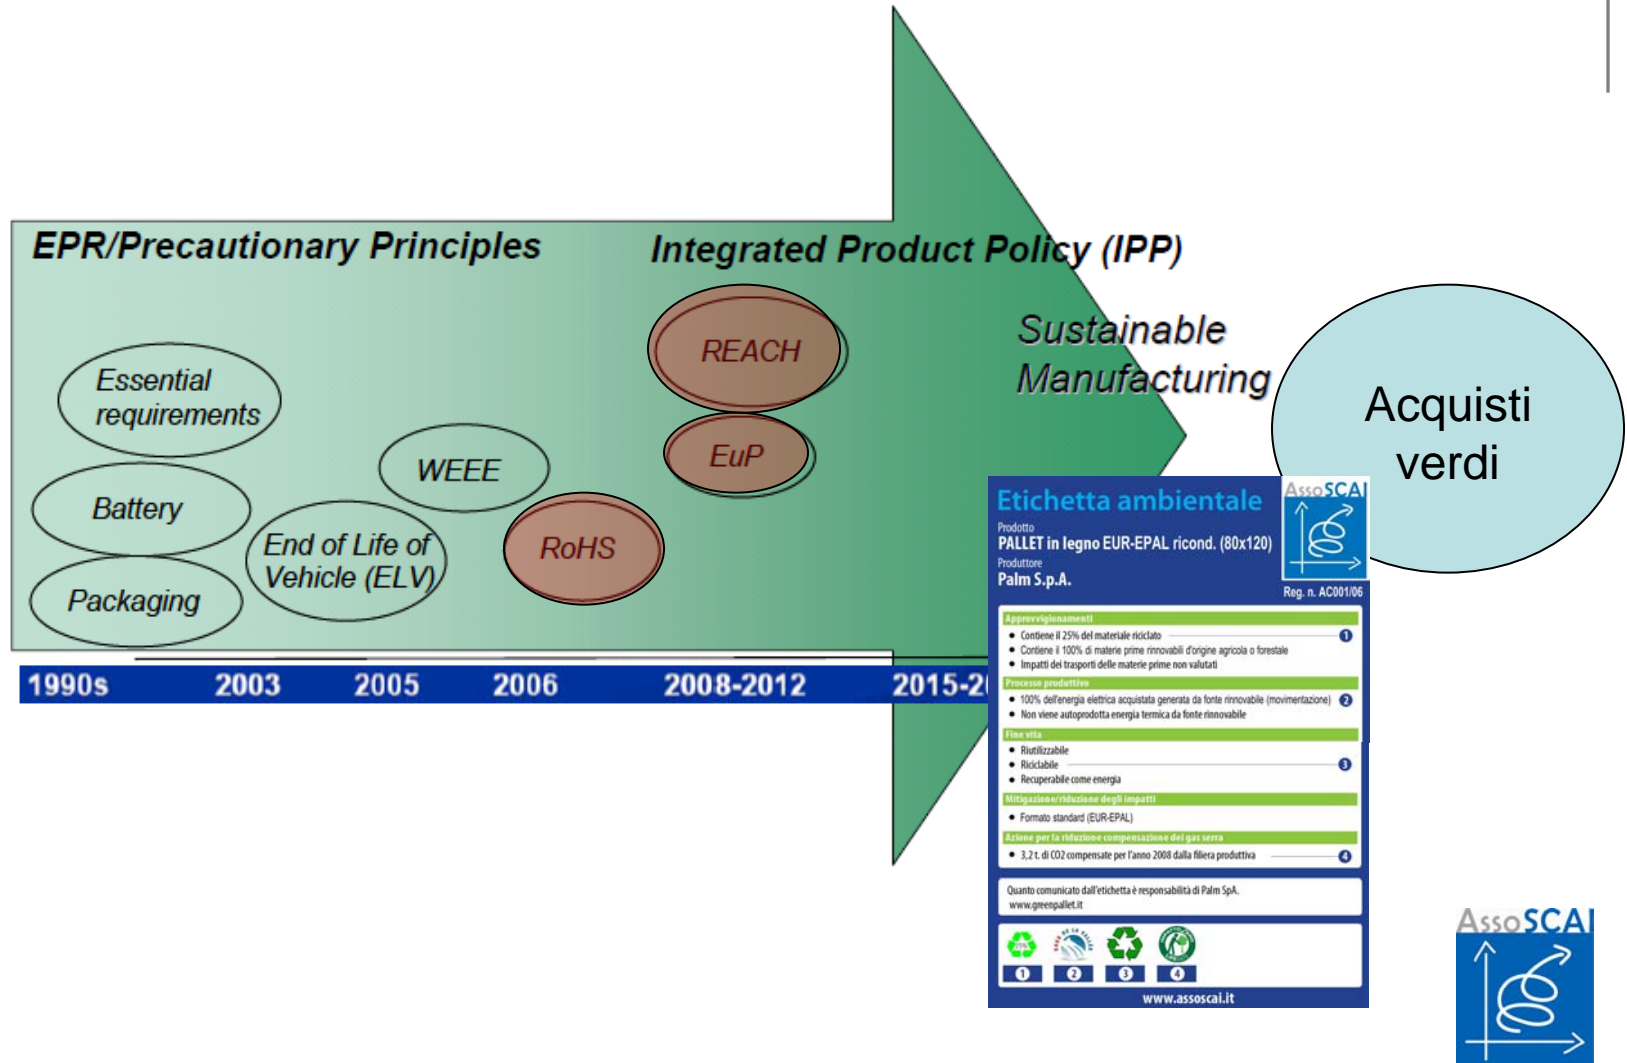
EPR/Precautionary Principles

Integrated Product Policy (IPP)

Essential requirements

Battery

Packaging

End of Life of Vehicle (ELV)

WEEE

RoHS

REACH

EuP

Sustainable Manufacturing

Acquisti verdi

1990s 2003 2005 2006 2008-2012 2015-2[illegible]

Etichetta ambientale

AssoSCAI

Prodotto
PALLET in legno EUR-EPAL ricond. (80x120)
Produttore
Palm S.p.A.

Reg. n. AC001/06

Approvvigionamenti
• Contiene il 25% del materiale riciclato 1
• Contiene il 100% di materie prime rinnovabili d'origine agricola o forestale
• Impatti dei trasporti delle materie prime non valutati

Processo produttivo
• 100% dell'energia elettrica acquistata generata da fonte rinnovabile (movimentazione) 2
• Non viene autoprodotta energia termica da fonte rinnovabile

Fine vita
• Riutilizzabile
• Riciclabile 3
• Recuperabile come energia

Mitigazione/riduzione degli impatti
• Formato standard (EUR-EPAL)

Azione per la riduzione compensazione dei gas serra
• 3,2 t. di CO2 compensate per l'anno 2008 dalla filiera produttiva 4

Quanto comunicato dall'etichetta è responsabilità di Palm SpA.
www.greenpallet.it

1 2 3 4

www.assoscai.it

AssoSCAI